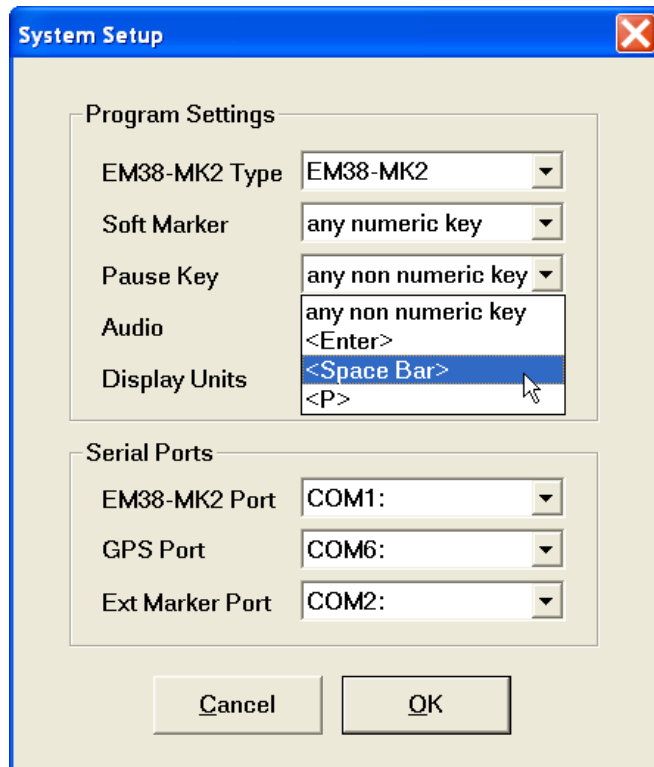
System Setup

Program Settings

EM38-MK2 Type EM38-MK2

Soft Marker any numeric key

Pause Key any non numeric key

any non numeric key
<Enter>
<Space Bar>
<P>

Audio

Display Units

Serial Ports

EM38-MK2 Port COM1:

GPS Port COM6:

Ext Marker Port COM2:

Cancel

OK